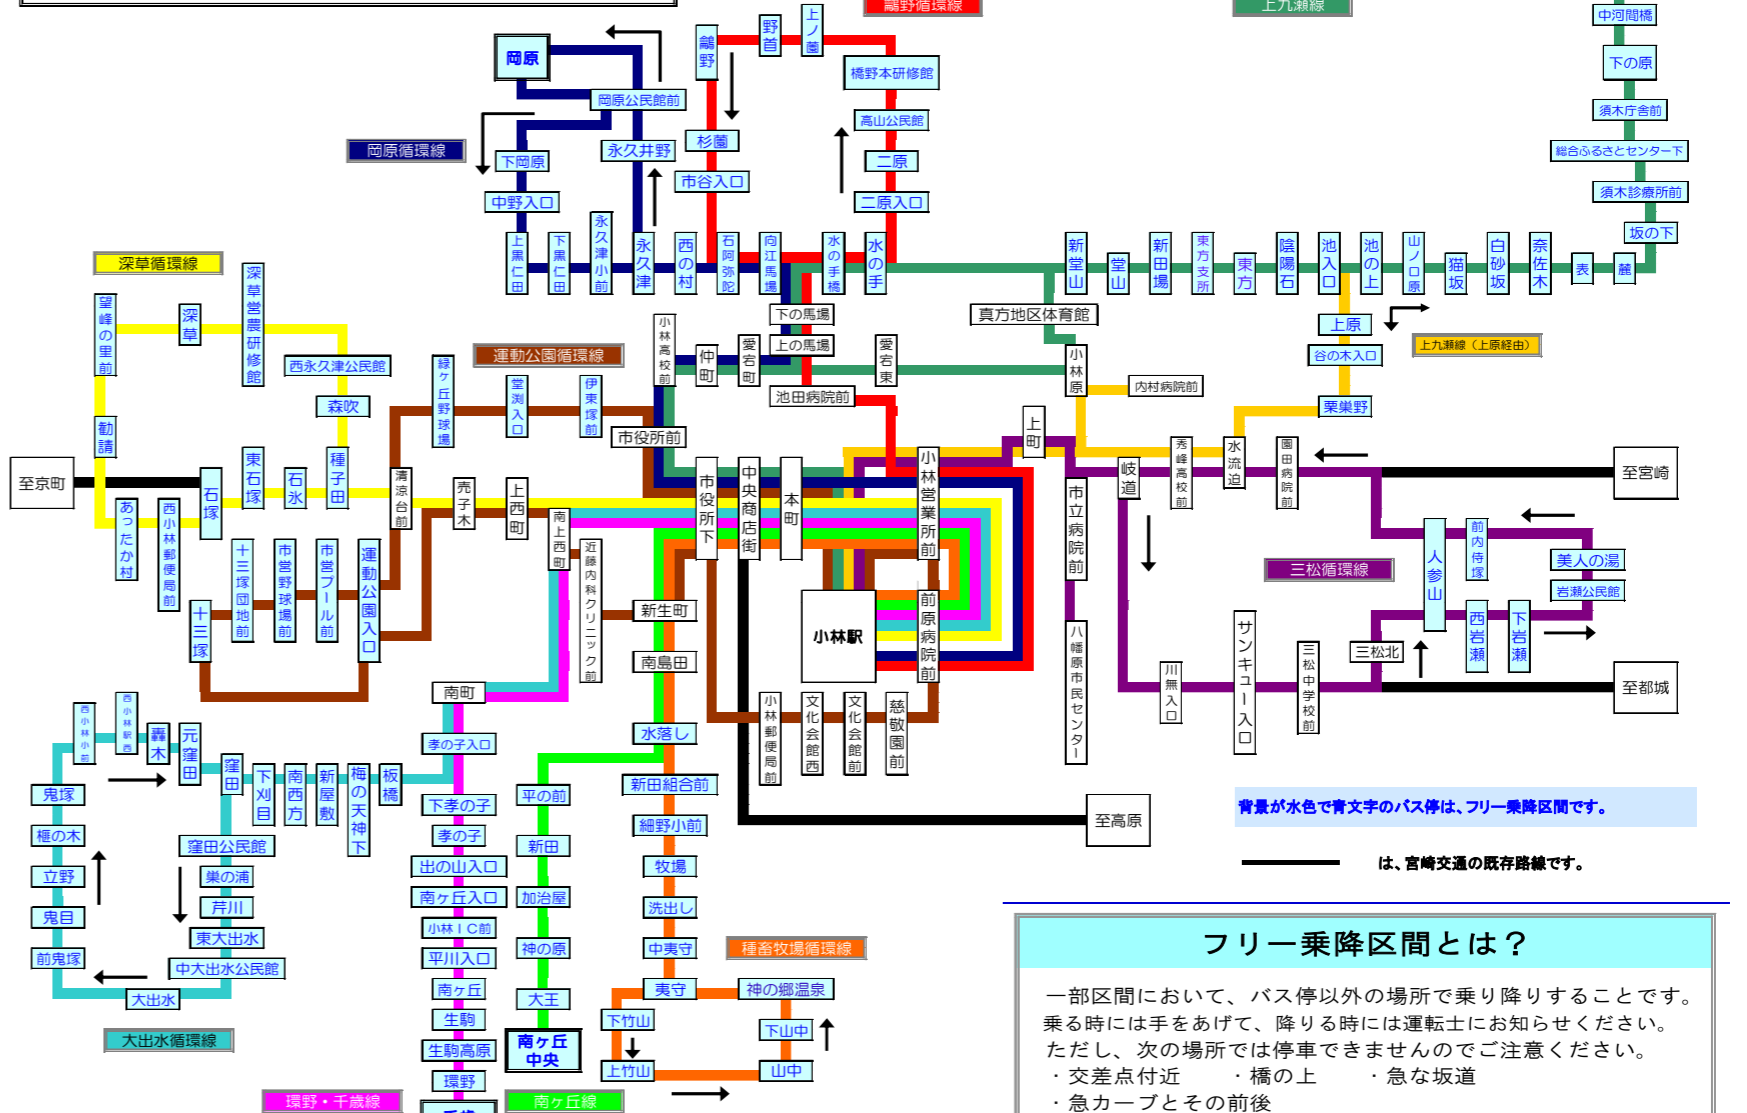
鶴野循環線
上九瀬線
中河間橋
下の原
須木庁舎前
総合ふるさとセンター下
須木診療所前
坂の下
岡原
岡原公民館前
岡原循環線
下岡原
中野入口
永久井野
杉園
市谷入口
鶴野
野首
上ノ園
橋野本研修館
高山公民館
二原
二原入口
上黒仁田
下黒仁田
永久津小前
永久津
西の村
石阿弥陀
向江馬場
水の手橋
水の手
新堂山
堂山
新田場
東方支所
東方
陰陽石
池入口
池の上
山ノ口原
猫坂
白砂坂
奈佐木
表
麓
深草循環線
望峰の里前
深草
深草営農研修館
西永久津公民館
森吹
勧請
至京町
あったか村
西小林郵便局前
石塚
東石塚
石氷
種子田
十三塚団地前
十三塚
市営野球場前
市営プール前
運動公園入口
清涼台前
緑ヶ丘野球場
運動公園循環線
堂渕入口
伊東塚前
市役所前
小林高校前
仲町
愛宕町
下の馬場
上の馬場
池田病院前
愛宕東
真方地区体育館
小林原
内村病院前
上原
谷の木入口
上九瀬線（上原経由）
栗巣野
売子木
上西町
南上西町
近藤内科クリニック前
市役所下
中央商店街
本町
小林営業所前
小林駅
前原病院前
上町
市立病院前
八幡原市民センター
岐道
秀峰高校前
水流迫
園田病院前
至宮崎
前内侍塚
美人の湯
岩瀬公民館
三松循環線
人参山
西岩瀬
下岩瀬
三松北
サンキュー入口
三松中学校前
川無入口
至都城
新生町
南島田
南町
孝の子入口
水落し
小林郵便局前
文化会館西
文化会館前
慈敬園前
至高原
西小林小前
西小林駅西
轟木
元窪田
窪田
下刈目
南西方
新屋敷
梅の天神下
板橋
鬼塚
榧の木
立野
鬼目
前鬼塚
窪田公民館
巣の浦
芹川
東大出水
中大出水公民館
大出水
大出水循環線
下孝の子
孝の子
出の山入口
南ヶ丘入口
小林ＩＣ前
平川入口
南ヶ丘
生駒
生駒高原
環野
平の前
新田
加治屋
神の原
大王
南ヶ丘中央
新田組合前
細野小前
牧場
洗出し
中夷守
種畜牧場循環線
夷守
神の郷温泉
下竹山
上竹山
下山中
山中
環野・千歳線
南ヶ丘線
背景が水色で青文字のバス停は、フリー乗降区間です。
は、宮崎交通の既存路線です。
フリー乗降区間とは？
一部区間において、バス停以外の場所で乗り降りすることです。
乗る時には手をあげて、降りる時には運転士にお知らせください。
ただし、次の場所では停車できませんのでご注意ください。
・交差点付近　・橋の上　・急な坂道
・急カーブとその前後